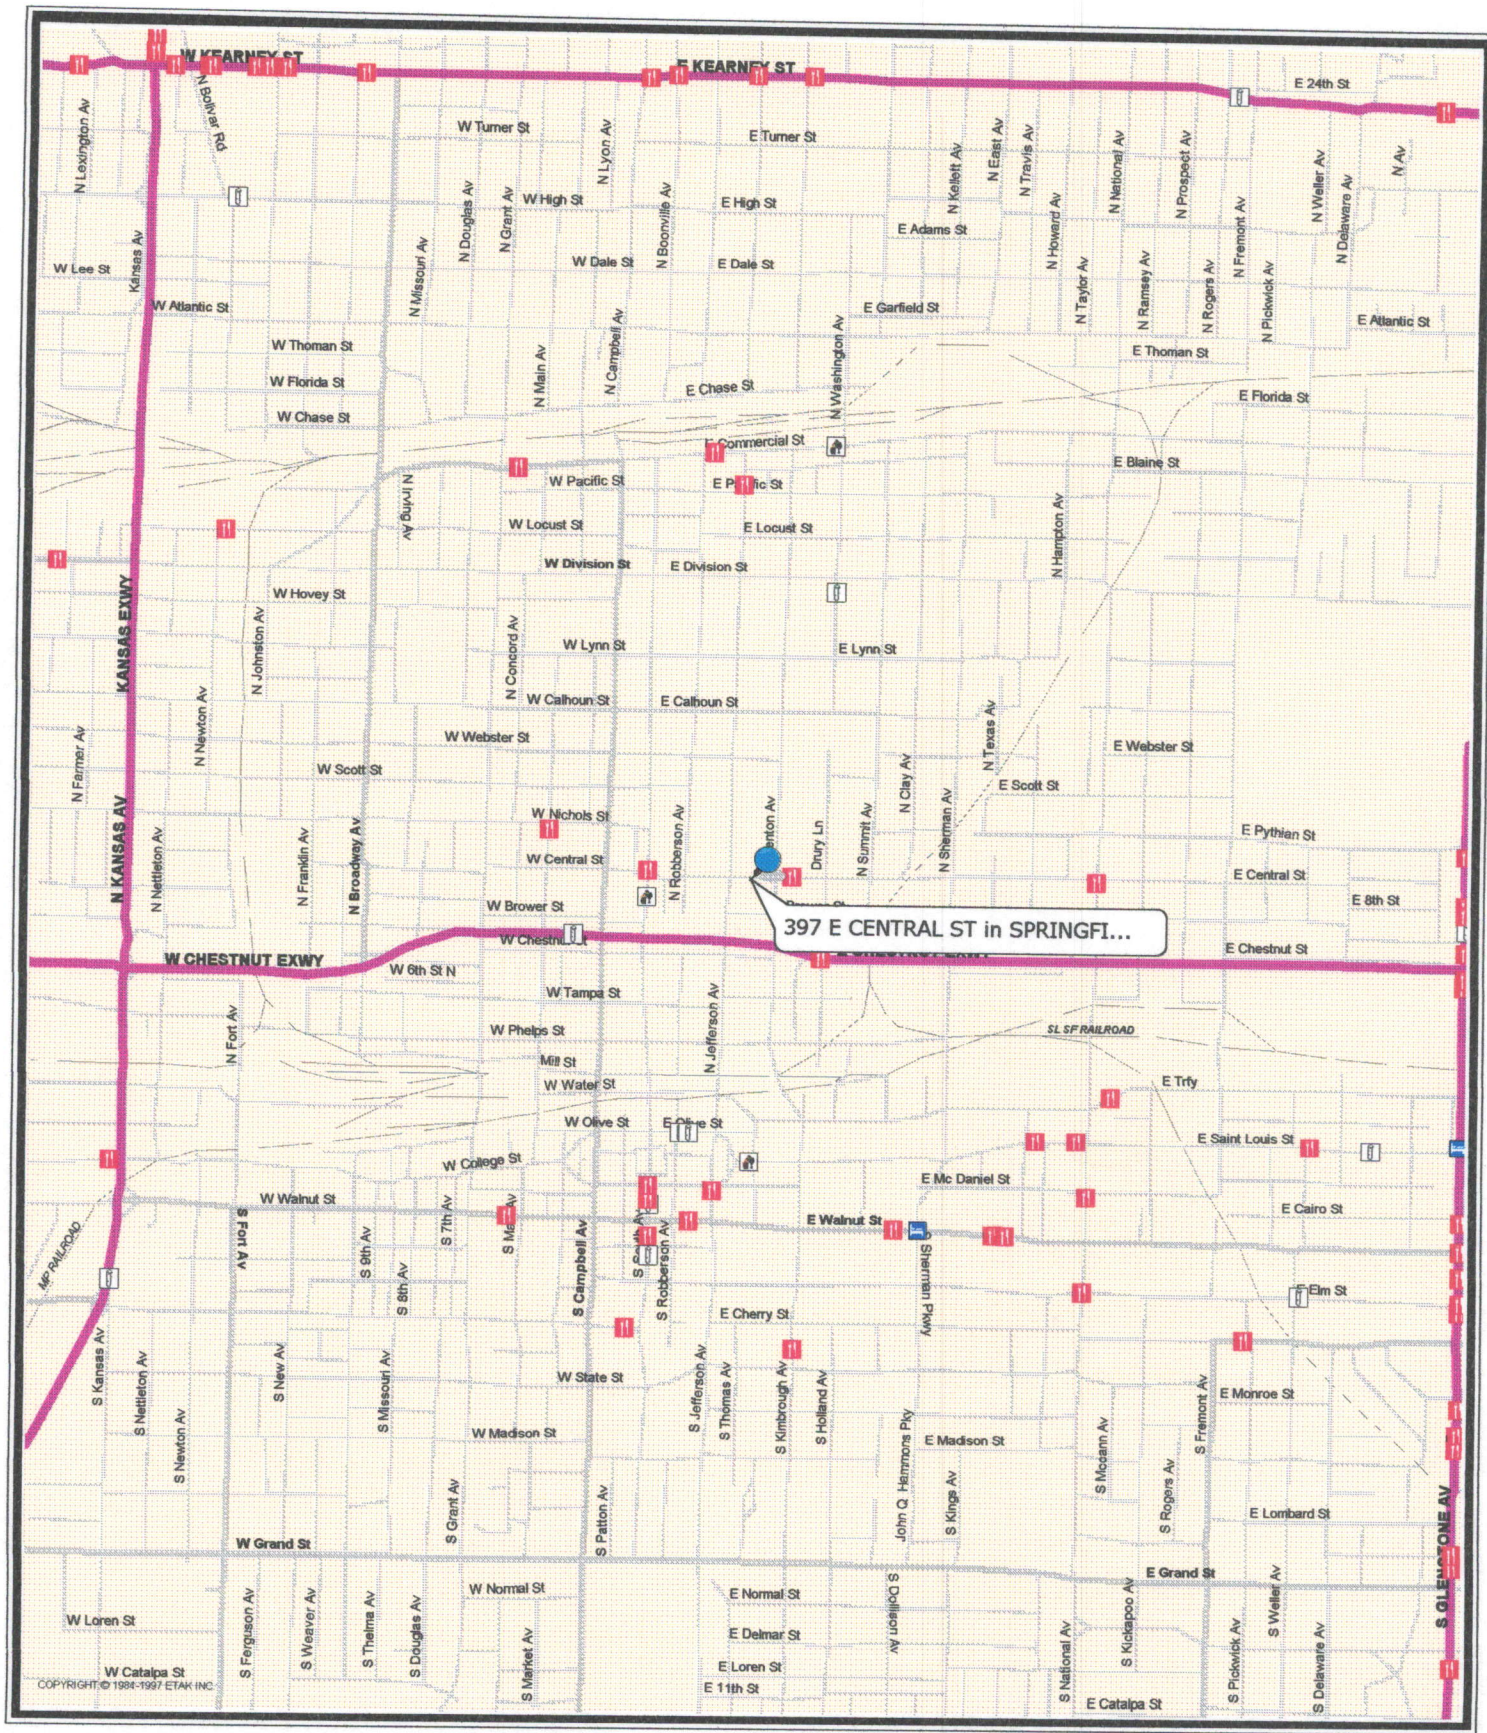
W KEARNEY ST
E KEARNEY ST
E 24th St
N Lexington Av
N Bolivar Rd
W Turner St
N Lyon Av
E Turner St
N Kellett Av
N East Av
N Travis Av
N National Av
N Prospect Av
N Weller Av
N Delaware Av
N Av
Kansas Av
N Missouri Av
N Douglas Av
N Grant Av
W High St
N Boonville Av
E High St
E Adams St
N Howard Av
N Fremont Av
W Lee St
W Dale St
E Dale St
N Taylor Av
N Ramsey Av
N Rogers Av
N Pickwick Av
W Atlantic St
N Campbell Av
E Garfield St
E Atlantic St
W Thoman St
N Washington Av
E Thoman St
W Florida St
N Main Av
E Chase St
E Florida St
W Chase St
E Commercial St
N Irving Av
W Pacific St
E Pacific St
E Blaine St
W Locust St
E Locust St
N Hampton Av
W Division St
E Division St
W Hovey St
KANSAS EXWY
N Johnston Av
N Concord Av
W Lynn St
E Lynn St
W Calhoun St
E Calhoun St
N Newton Av
W Webster St
N Texas Av
E Webster St
W Scott St
N Clay Av
E Scott St
N Farmer Av
N KANSAS AV
W Nichols St
N Robberson Av
Benton Av
Drury Ln
N Summit Av
N Sherman Av
E Pythian St
N Nettleton Av
N Franklin Av
N Broadway Av
W Central St
E Central St
W Brower St
E 8th St
W Chestnut
397 E CENTRAL ST in SPRINGFI...
E Chestnut St
W CHESTNUT EXWY
W 6th St N
W Tampa St
N Jefferson Av
N Fort Av
W Phelps St
SL SF RAILROAD
Mill St
W Water St
E Trfy
W Olive St
E Olive St
E Saint Louis St
W College St
E Mc Daniel St
W Walnut St
S Fort Av
S 7th Av
S Main Av
S Campbell Av
S South Av
S Robberson Av
E Walnut St
S Sherman Pkwy
E Cairo St
MP RAILROAD
S 9th Av
S 8th Av
E Cherry St
Elm St
S Kansas Av
S Nettleton Av
S New Av
S Missouri Av
W State St
S Jefferson Av
S Thomas Av
S Kimbrough Av
S Holland Av
E Monroe St
S Fremont Av
S Newton Av
W Madison St
John Q. Hammons Pky
E Madison St
S Mcann Av
S Grant Av
S Patton Av
S Kings Av
S Rogers Av
E Lombard St
W Grand St
E Grand St
S GLENSTONE AV
S Ferguson Av
S Weaver Av
S Thelma Av
S Douglas Av
W Normal St
E Normal St
S Dollison Av
S Weller Av
W Loren St
S Market Av
E Delmar St
S National Av
S Kickapoo Av
S Pickwick Av
S Delaware Av
W Catalpa St
E Loren St
COPYRIGHT © 1984-1997 ETAK INC.
E 11th St
E Catalpa St